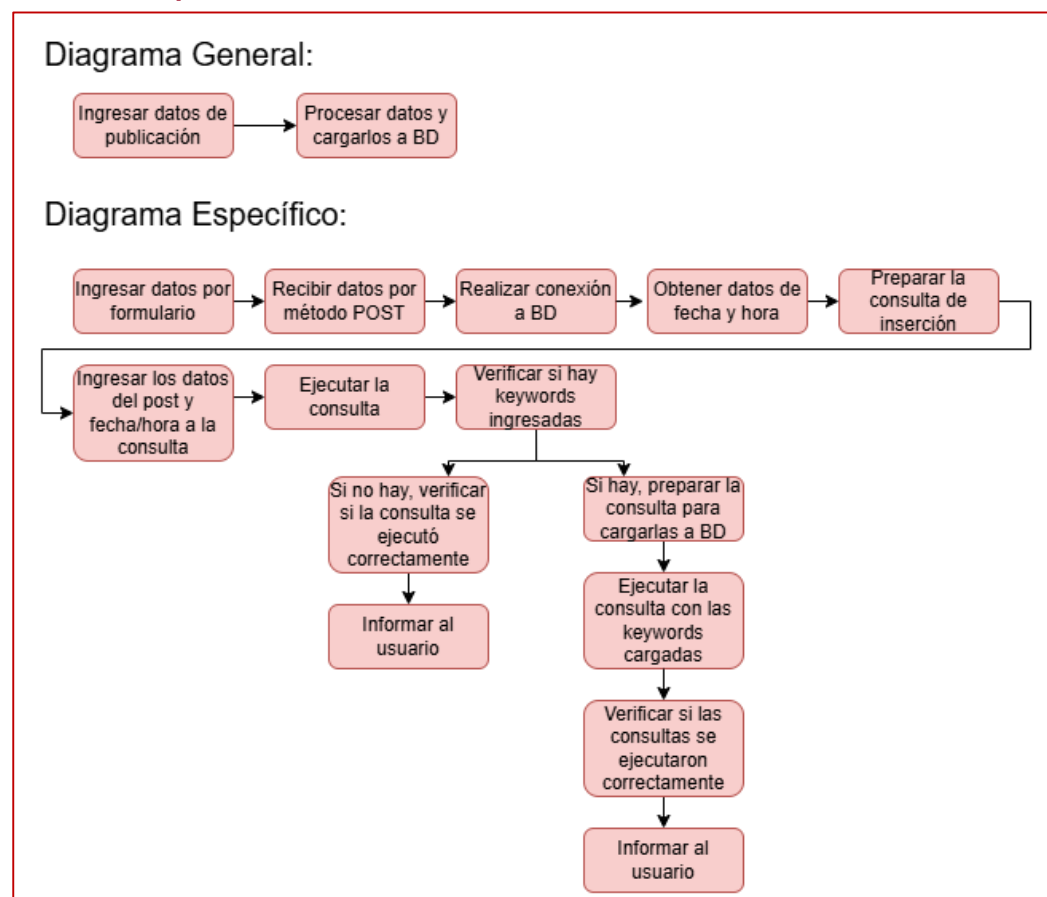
Diagrama General:

Ingresar datos de publicación

Procesar datos y cargarlos a BD

Diagrama Específico:

Ingresar datos por formulario

Recibir datos por método POST

Realizar conexión a BD

Obtener datos de fecha y hora

Preparar la consulta de inserción

Ingresar los datos del post y fecha/hora a la consulta

Ejecutar la consulta

Verificar si hay keywords ingresadas

Si no hay, verificar si la consulta se ejecutó correctamente

Informar al usuario

Si hay, preparar la consulta para cargarlas a BD

Ejecutar la consulta con las keywords cargadas

Verificar si las consultas se ejecutaron correctamente

Informar al usuario